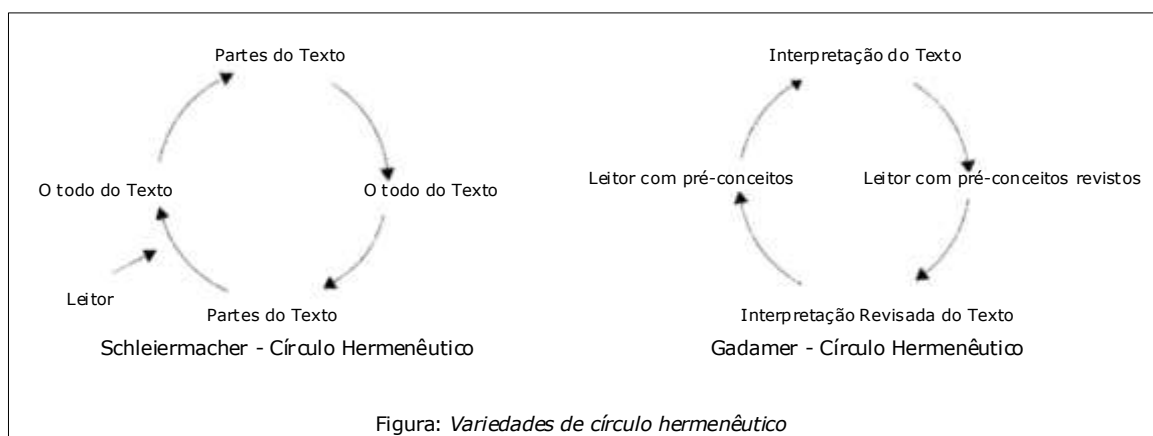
Partes do Texto

O todo do Texto

O todo do Texto

Leitor

Partes do Texto

Schleiermacher - Círculo Hermenêutico

Interpretação do Texto

Leitor com pré-conceitos

Leitor com pré-conceitos revistos

Interpretação Revisada do Texto

Gadamer - Círculo Hermenêutico

Figura: *Variedades de círculo hermenêutico*